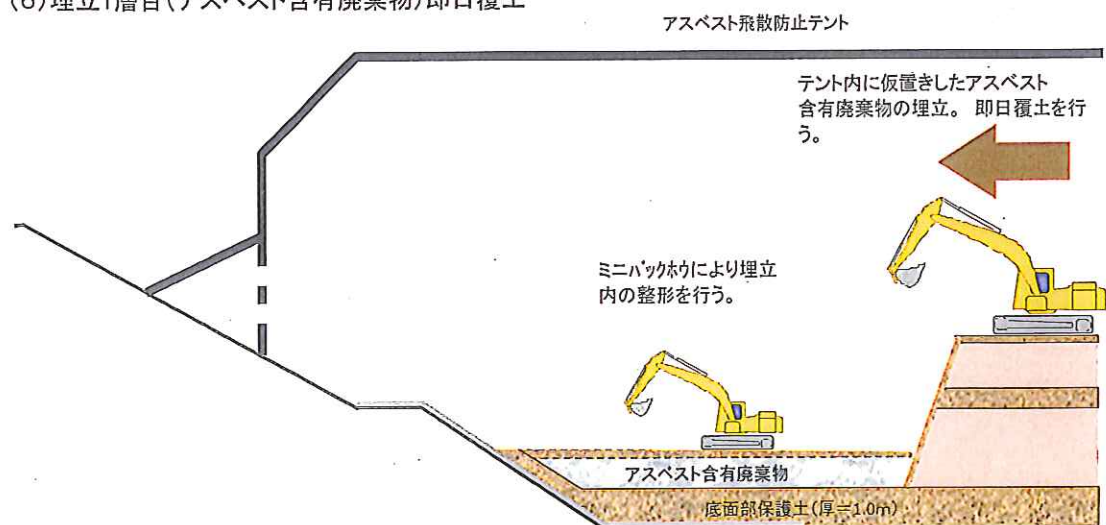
(8)埋立1層目(アスベスト含有廃棄物)即日覆土

アスベスト飛散防止テント

テント内に仮置きしたアスベスト含有廃棄物の埋立。即日覆土を行う。

ミニバックホウにより埋立内の整形を行う。

アスベスト含有廃棄物

底面部保護土(厚=1.0m)